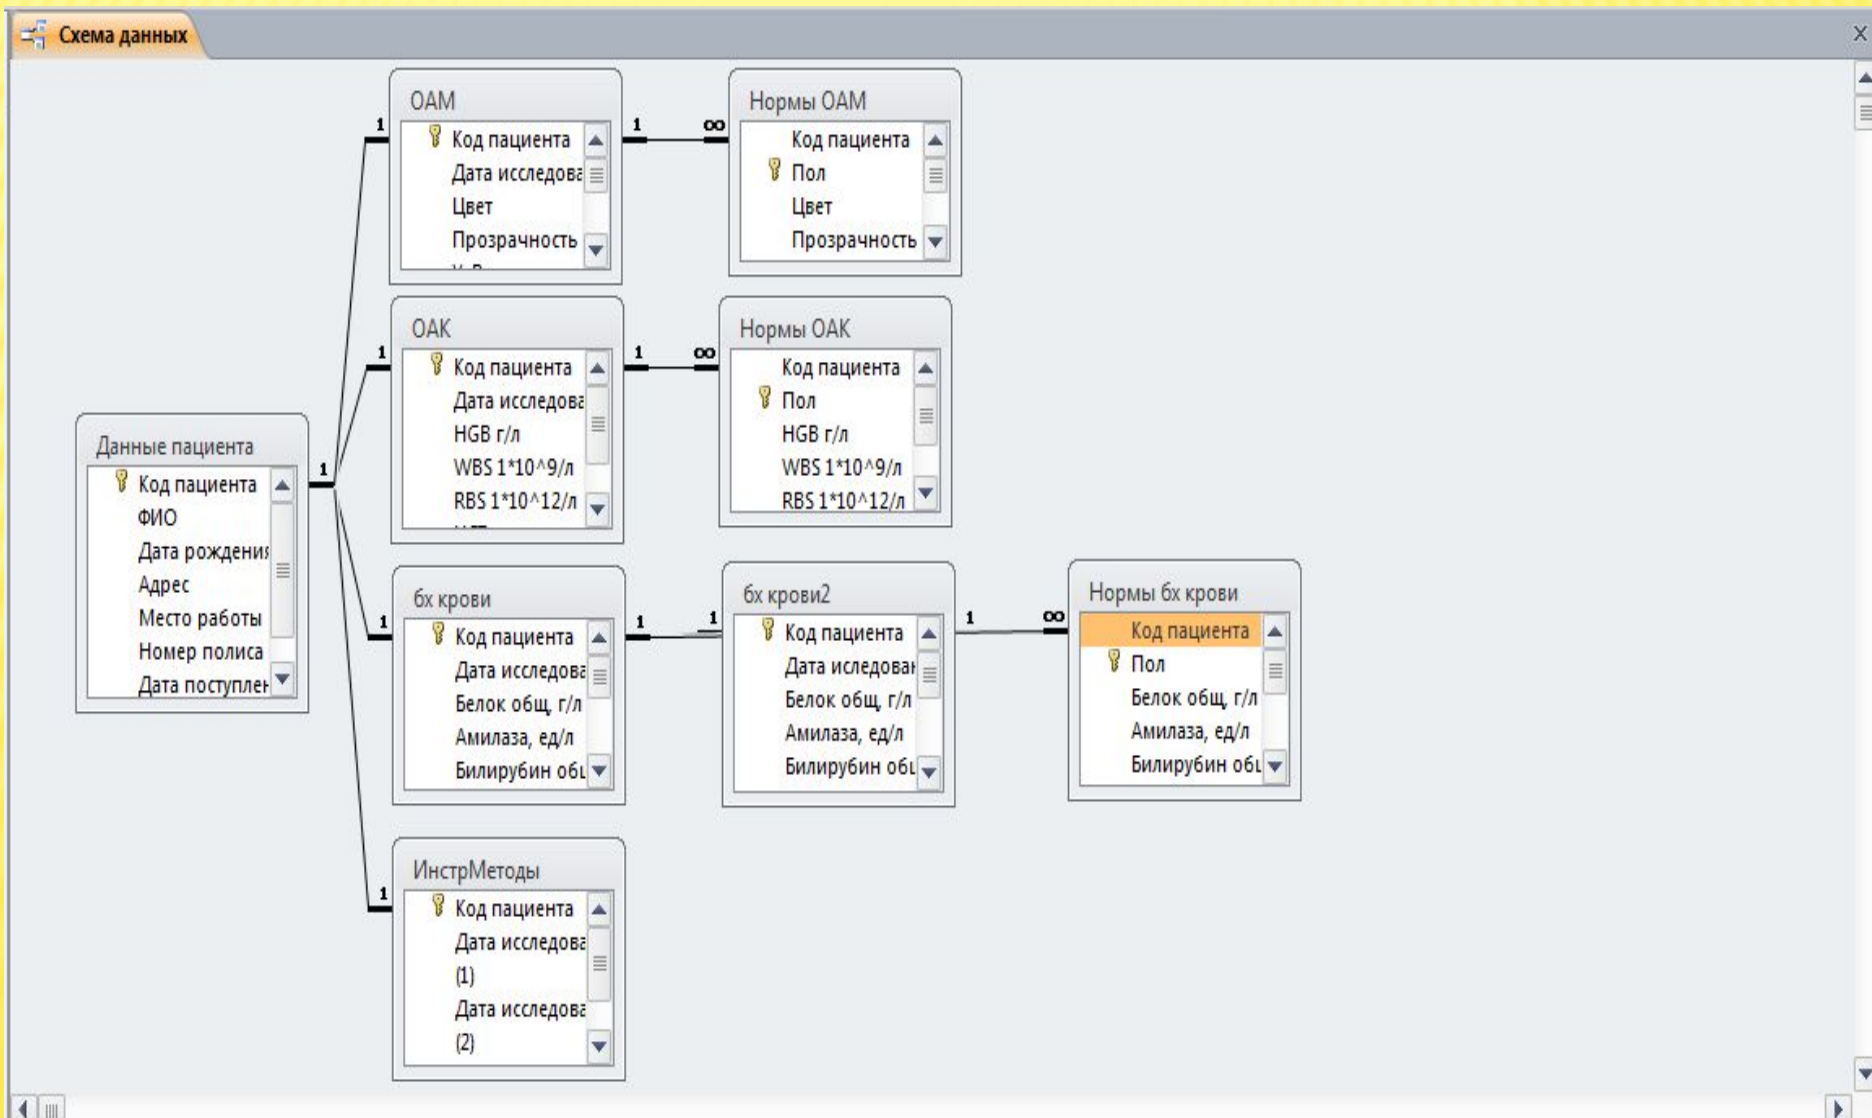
Схема данных

ОАМ
Код пациента
Дата исследова
Цвет
Прозрачность

Нормы ОАМ
Код пациента
Пол
Цвет
Прозрачность

ОАК
Код пациента
Дата исследова
HGB г/л
WBS 1*10^9/л
RBS 1*10^12/л

Нормы ОАК
Код пациента
Пол
HGB г/л
WBS 1*10^9/л
RBS 1*10^12/л

Данные пациента
Код пациента
ФИО
Дата рождения
Адрес
Место работы
Номер полиса
Дата поступлен

бх крови
Код пациента
Дата исследова
Белок общ, г/л
Амилаза, ед/л
Билирубин общ

бх крови2
Код пациента
Дата иследован
Белок общ, г/л
Амилаза, ед/л
Билирубин общ

Нормы бх крови
Код пациента
Пол
Белок общ, г/л
Амилаза, ед/л
Билирубин общ

ИнстрМетоды
Код пациента
Дата исследова
(1)
Дата исследова
(2)

1 1 ∞ 1 1 ∞ 1 1 1 1 1 1 ∞ 1